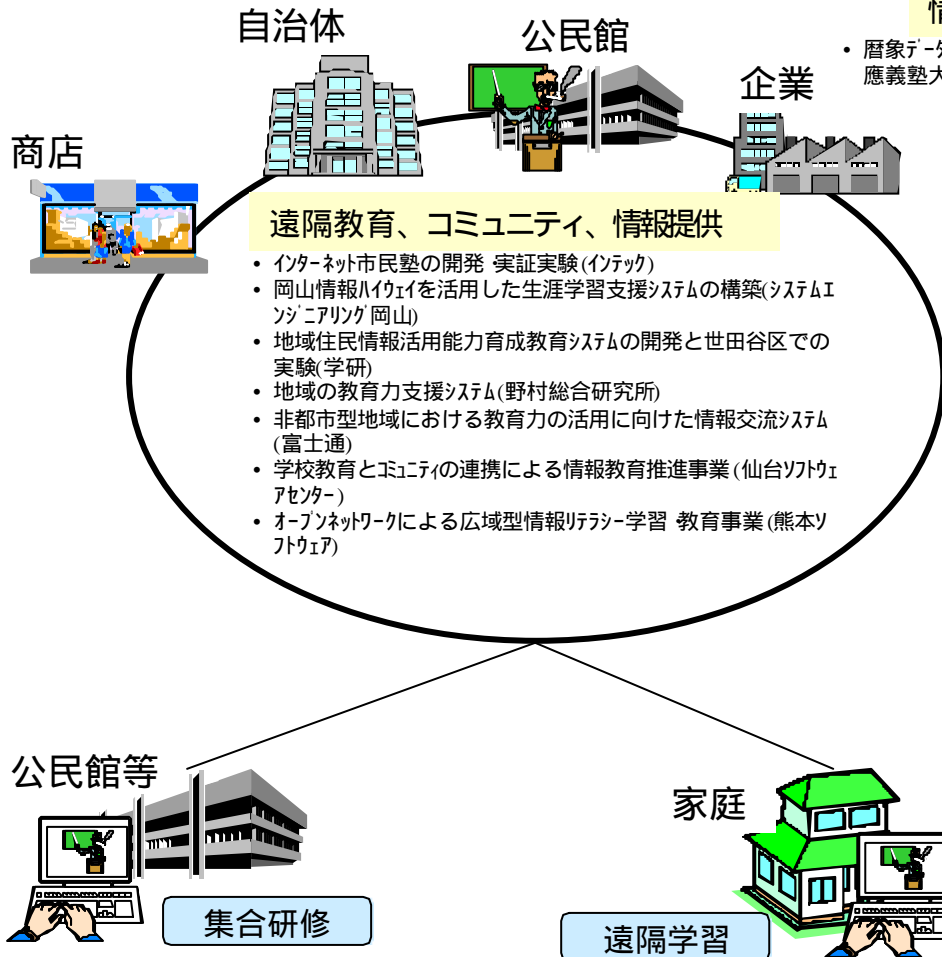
自治体

公民館

情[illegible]

• 暦象データ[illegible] 慶應義塾大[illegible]

企業

商店

遠隔教育、コミュニティ、情報提供

• インターネット市民塾の開発・実証実験(インテック)
• 岡山情報ハイウェイを活用した生涯学習支援システムの構築(システムエンジニアリング岡山)
• 地域住民情報活用能力育成教育システムの開発と世田谷区での実験(学研)
• 地域の教育力支援システム(野村総合研究所)
• 非都市型地域における教育力の活用に向けた情報交流システム(富士通)
• 学校教育とコミュニティの連携による情報教育推進事業(仙台ソフトウェアセンター)
• オープンネットワークによる広域型情報リテラシー学習・教育事業(熊本ソフトウェア)

公民館等

集合研修

家庭

遠隔学習